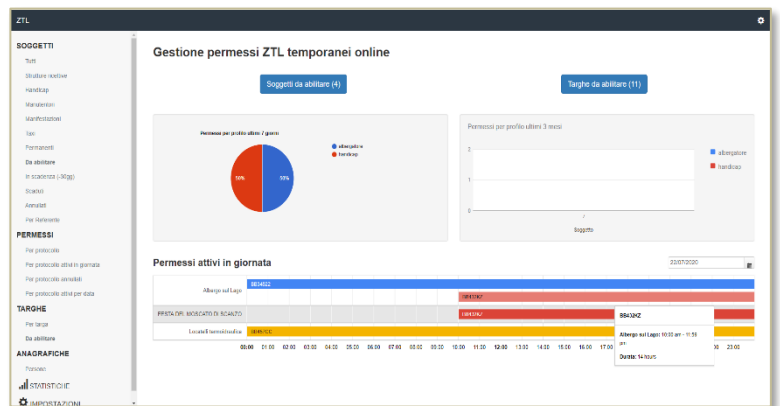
ZTL

SOGGETTI
Tutti
Strutture ricettive
Handicap
Manutenzioni
Manifestazioni
Taxi
Permanenti
Da abilitare
In scadenza (-30gg)
Scaduti
Annullati
Per Referente

PERMESSI
Per protocollo
Per protocollo attivi in giornata
Per protocollo annullati
Per protocollo attivi per data

TARGHE
Per targa
Da abilitare

ANAGRAFICHE
Fornitori

STATISTICHE
IMPOSTAZIONI

Gestione permessi ZTL temporanei online

Soggetti da abilitare (4)

Targhe da abilitare (11)

Permessi per profilo ultimi 7 giorni

albergatore
handicap

50%
50%

Permessi per profilo ultimi 3 mesi

2
1
0

Soggetto

albergatore
handicap

Permessi attivi in giornata

22/07/2020

Albergo sul Lago
BB432Z
BB432KZ

FESTA DEL MOSCATO DI SCANZO
BB432KZ

Locale Esemplificativo
BB452KZ

BB432KZ
Albergo sul Lago: 10:00 am - 11:59 pm
Durata: 14 hours

00:00 01:00 02:00 03:00 04:00 05:00 06:00 07:00 08:00 09:00 10:00 11:00 12:00 13:00 14:00 15:00 16:00 17:00 23:00